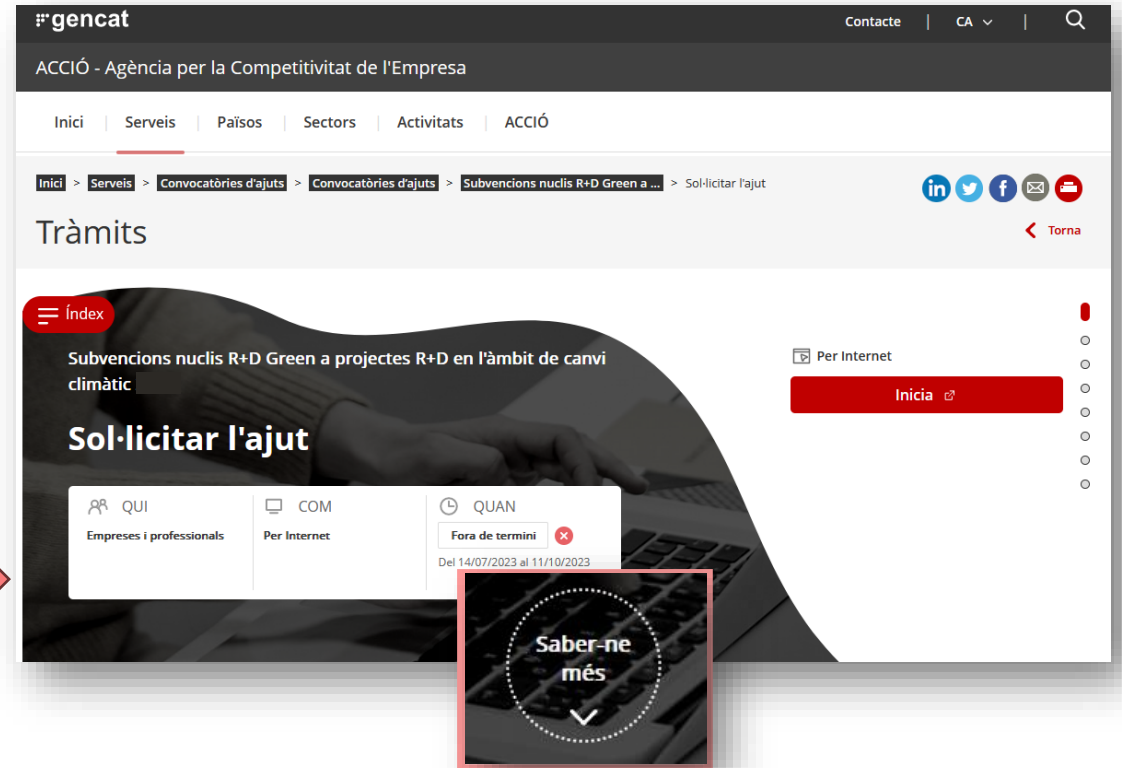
gencat

Contacte | CA | 

ACCIÓ - Agència per la Competitivitat de l'Empresa

Inici | Serveis | Països | Sectors | Activitats | ACCIÓ

Inici > Serveis > Convocatòries d'ajuts > Convocatòries d'ajuts > Subvencions nuclis R+D Green a ... > Sol·licitar l'ajut

Tràmits

Torna

Índex

Subvencions nuclis R+D Green a projectes R+D en l'àmbit de canvi climàtic

Sol·licitar l'ajut

QUI
Empreses i professionals

COM
Per Internet

QUAN
Fora de termini
Del 14/07/2023 al 11/10/2023

Per Internet

Inicia

Saber-ne més